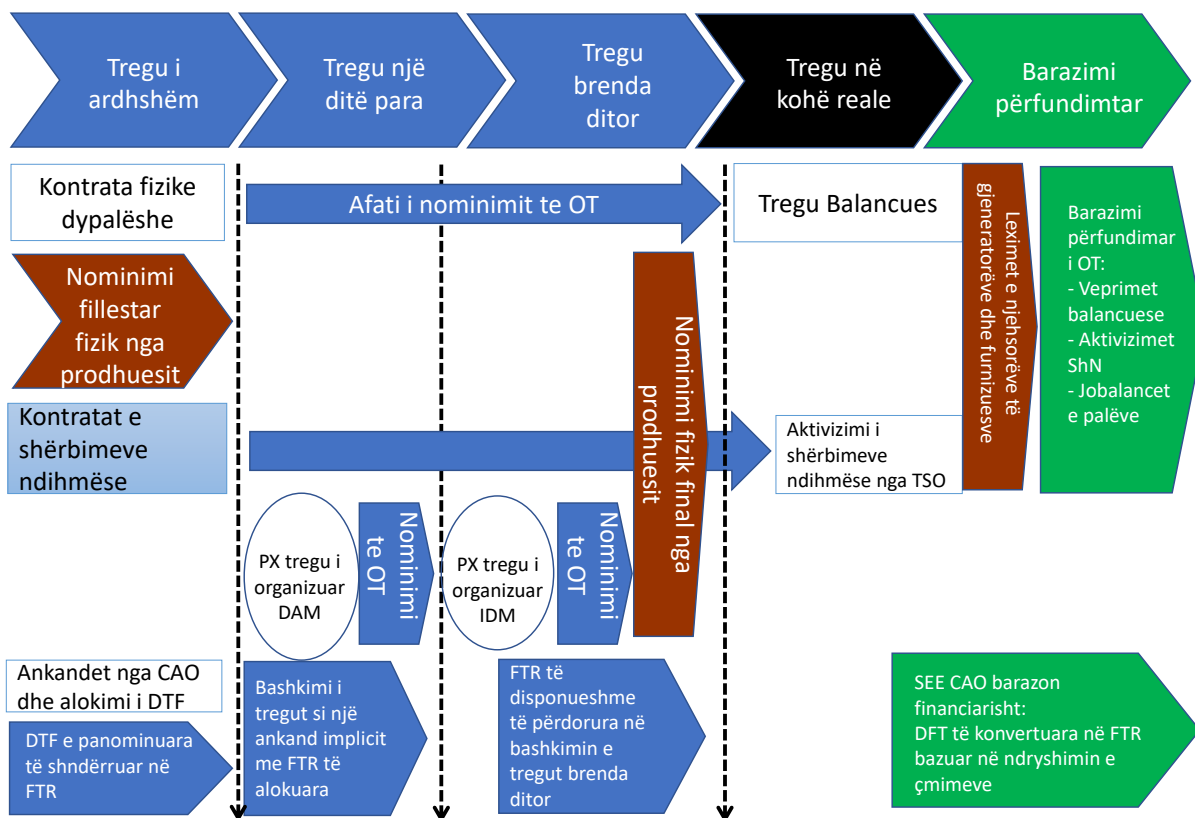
Tregu i ardhshëm

Tregu një ditë para

Tregu brenda ditor

Tregu në kohë reale

Barazimi përfundimtar

Kontrata fizike dypalëshe

Afati i nominimit te OT

Tregu Balancues

Leximet e njehsorëve të gjeneratorëve dhe furnizuesve

Barazimi përfundimar i OT:
- Veprimet balancuese
- Aktivizimet ShN
- Jobalancet e palëve

Nominimi fillestar fizik nga prodhuesit

Nominimi fizik final nga prodhuesit

Kontratat e shërbimeve ndihmëse

Aktivizimi i shërbimeve ndihmëse nga TSO

PX tregu i organizuar DAM

Nominimi te OT

PX tregu i organizuar IDM

Nominimi te OT

Ankandet nga CAO dhe alokimi i DTF

DTF e panominuara të shndërruar në FTR

Bashkimi i tregut si një ankand implicit me FTR të alokuara

FTR të disponueshme të përdorura në bashkimin e tregut brenda ditor

SEE CAO barazon financiarisht:
DFT të konvertuara në FTR bazuar në ndryshimin e çmimeve